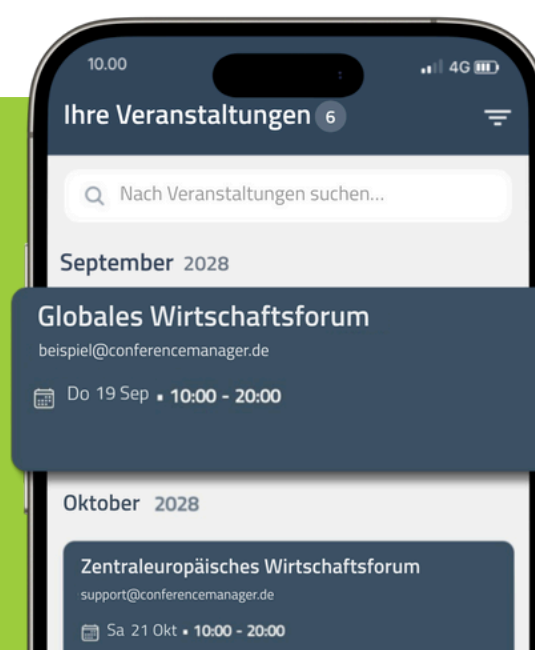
10.00

4G

Ihre Veranstaltungen 6

Nach Veranstaltungen suchen...

September 2028

Globales Wirtschaftsforum

beispiel@conferencemanager.de

Do 19 Sep • 10:00 - 20:00

Oktober 2028

Zentraleuropäisches Wirtschaftsforum

support@conferencemanager.de

Sa 21 Okt • 10:00 - 20:00